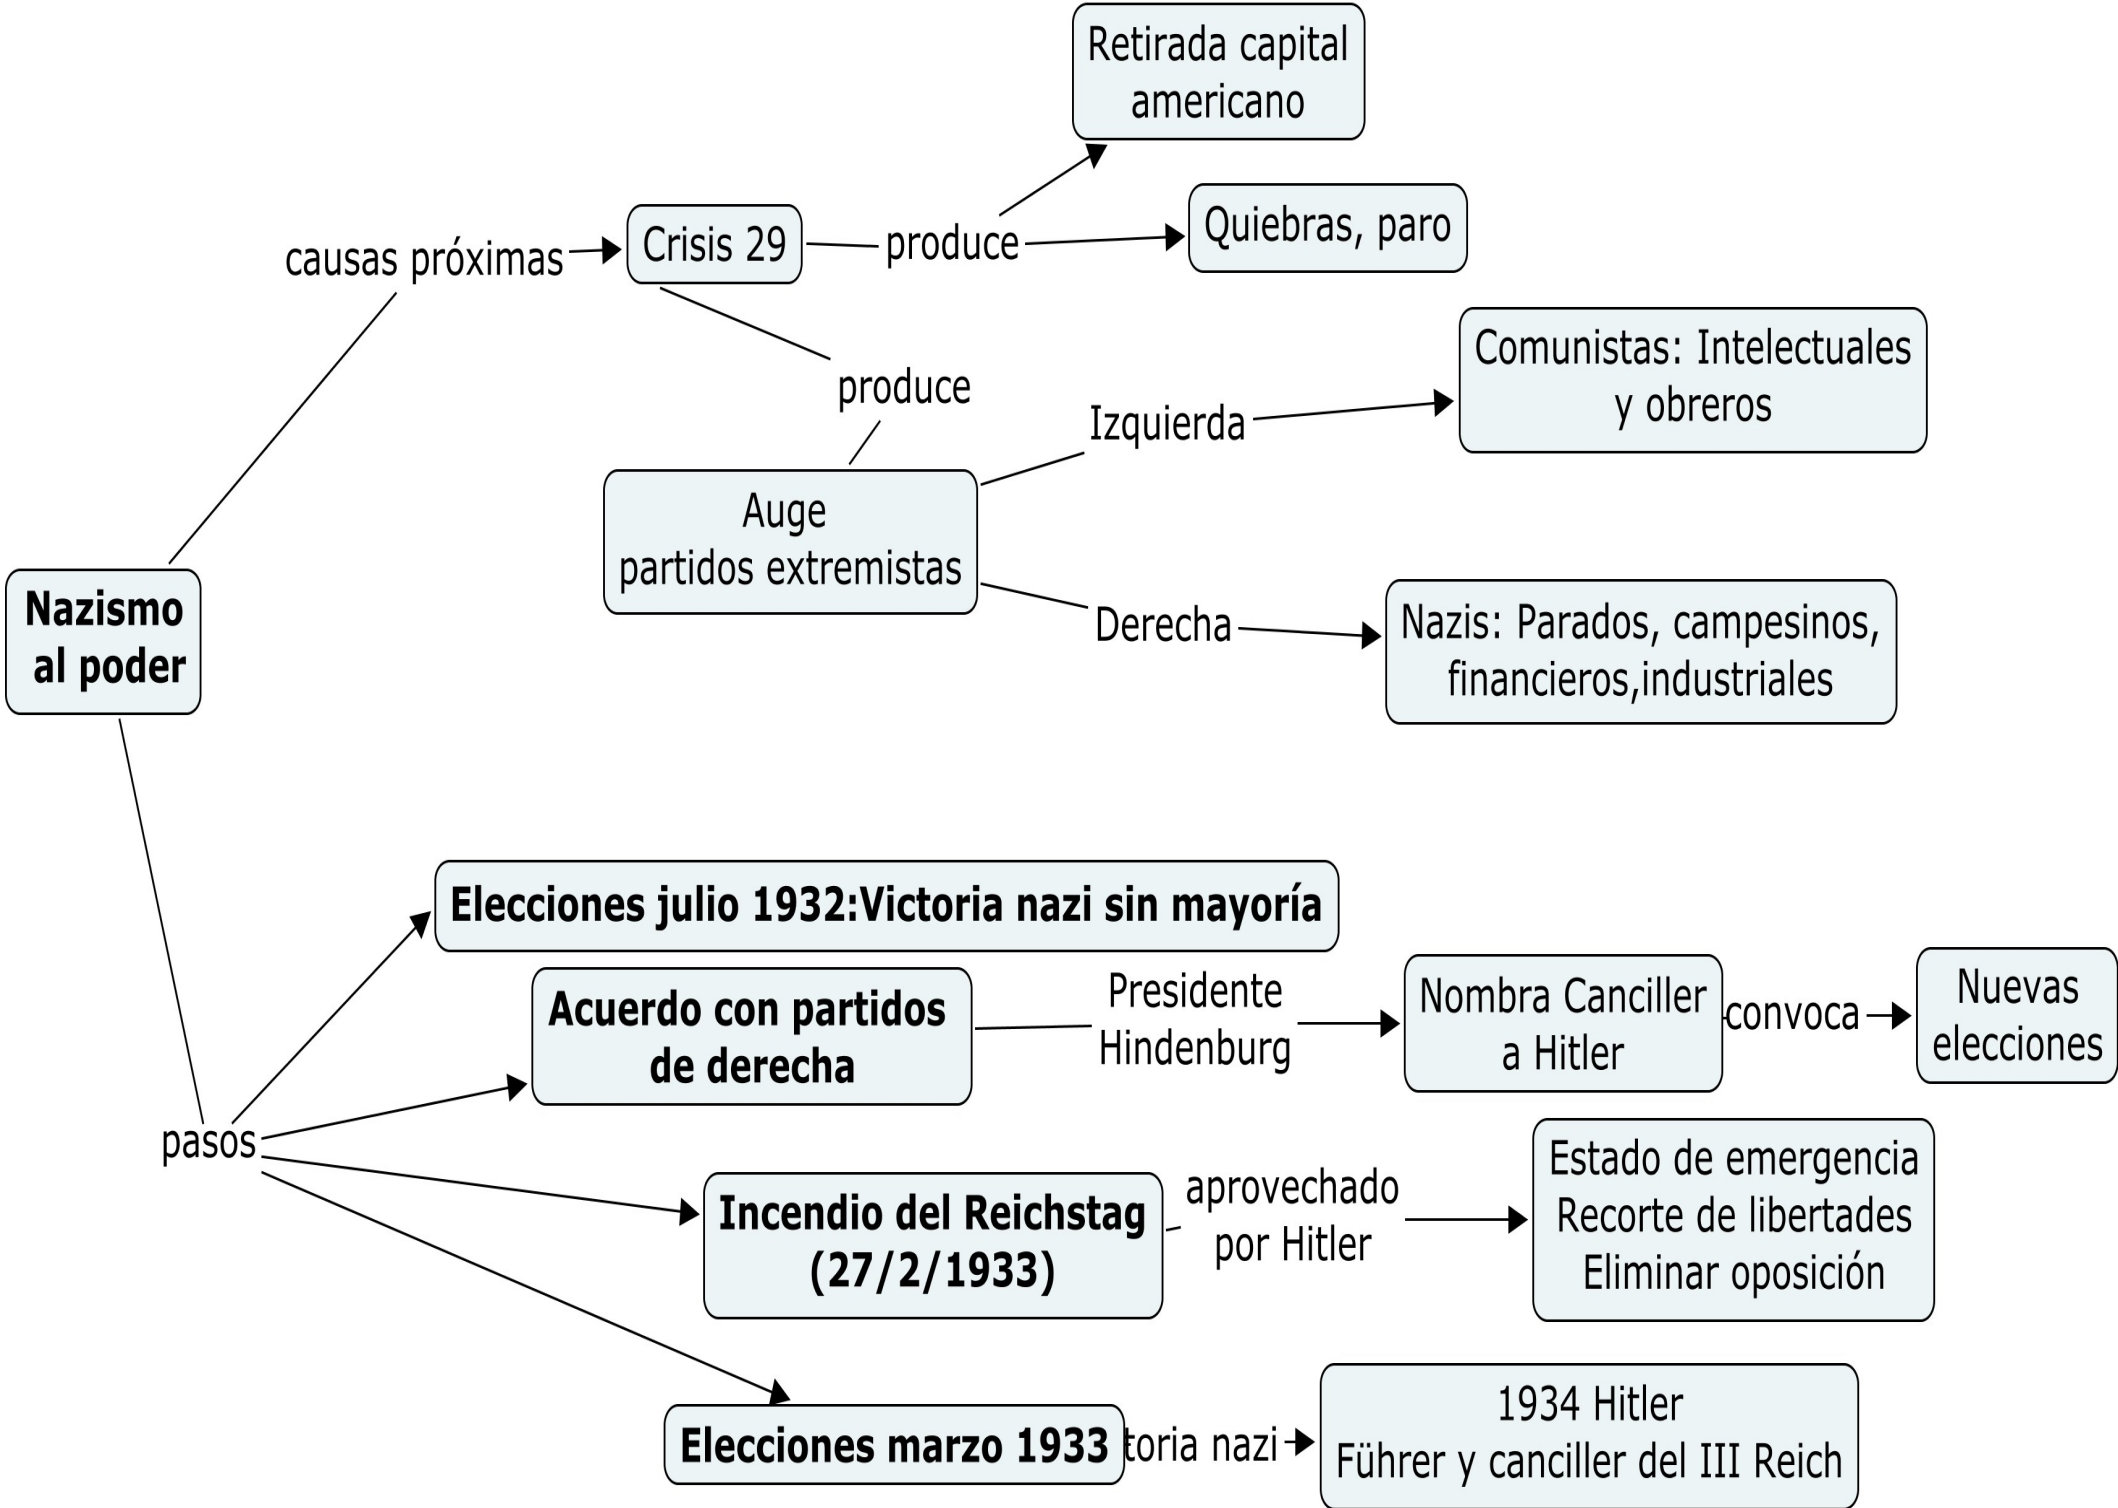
Nazismo al poder

causas próximas

Crisis 29

produce

Retirada capital americano

Quiebras, paro

produce

Auge partidos extremistas

Izquierda

Comunistas: Intelectuales y obreros

Derecha

Nazis: Parados, campesinos, financieros,industriales

pasos

Elecciones julio 1932:Victoria nazi sin mayoría

Acuerdo con partidos de derecha

Presidente Hindenburg

Nombra Canciller a Hitler

convoca

Nuevas elecciones

Incendio del Reichstag (27/2/1933)

aprovechado por Hitler

Estado de emergencia
Recorte de libertades
Eliminar oposición

Elecciones marzo 1933

toria nazi

1934 Hitler
Führer y canciller del III Reich